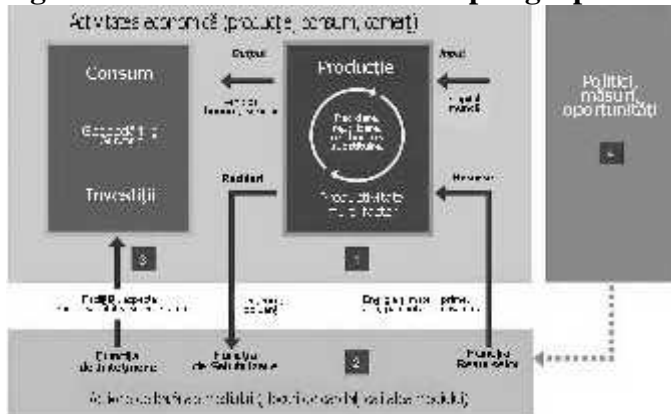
Activitatea economică (producție, consum, comerț)

Consum

Gospodării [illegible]

Investiții

Output

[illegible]

Producție

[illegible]

Productivitatea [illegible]

Input

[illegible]

Reziduri

Resurse

Politici, măsuri, oportunități

4

3

1

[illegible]

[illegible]

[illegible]

Funcția de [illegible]

Funcția de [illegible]

Funcția Resurselor

2

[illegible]